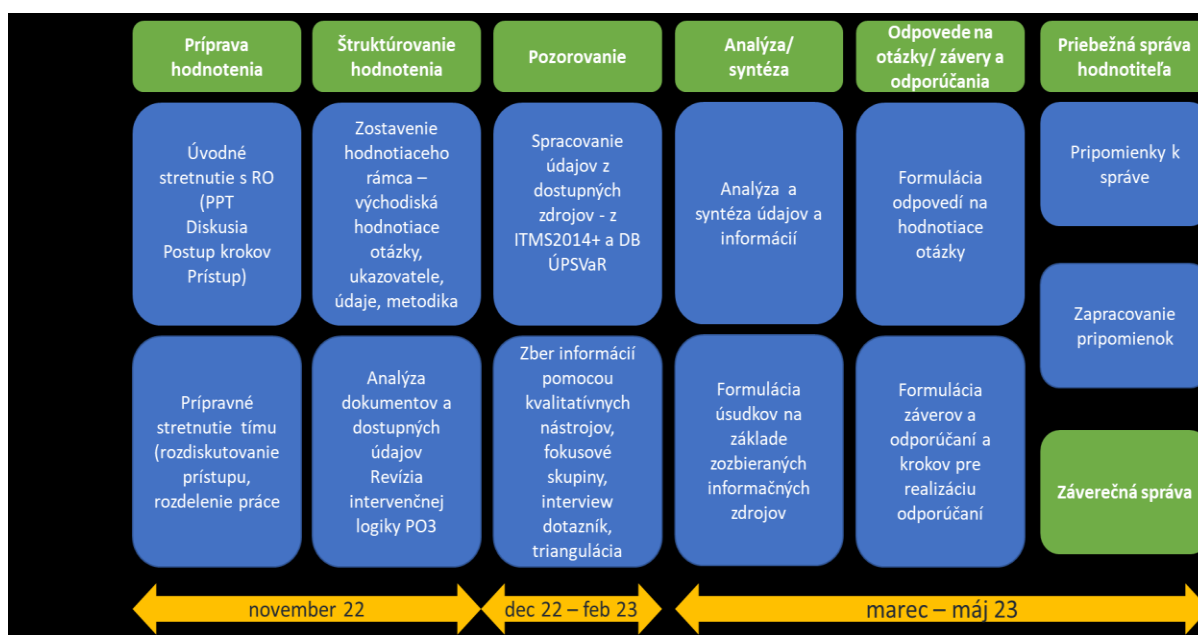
Príprava hodnotenia

Úvodné stretnutie s RO (PPT Diskusia Postup krokov Prístup)

Prípravné stretnutie tímu (rozdiskutovanie prístupu, rozdelenie práce

Štruktúrovanie hodnotenia

Zostavenie hodnotiaceho rámca – východiská hodnotiace otázky, ukazovatele, údaje, metodika

Analýza dokumentov a dostupných údajov Revízia intervenčnej logiky PO3

Pozorovanie

Spracovanie údajov z dostupných zdrojov - z ITMS2014+ a DB ÚPSVaR

Zber informácií pomocou kvalitatívnych nástrojov, fokusové skupiny, interview dotazník, triangulácia

Analýza/ syntéza

Analýza a syntéza údajov a informácií

Formulácia úsudkov na základe zozbieraných informačných zdrojov

Odpovede na otázky/ závery a odporúčania

Formulácia odpovedí na hodnotiace otázky

Formulácia záverov a odporúčaní a krokov pre realizáciu odporúčaní

Priebežná správa hodnotiteľa

Pripomienky k správe

Zapracovanie pripomienok

Záverečná správa

november 22

dec 22 – feb 23

marec – máj 23